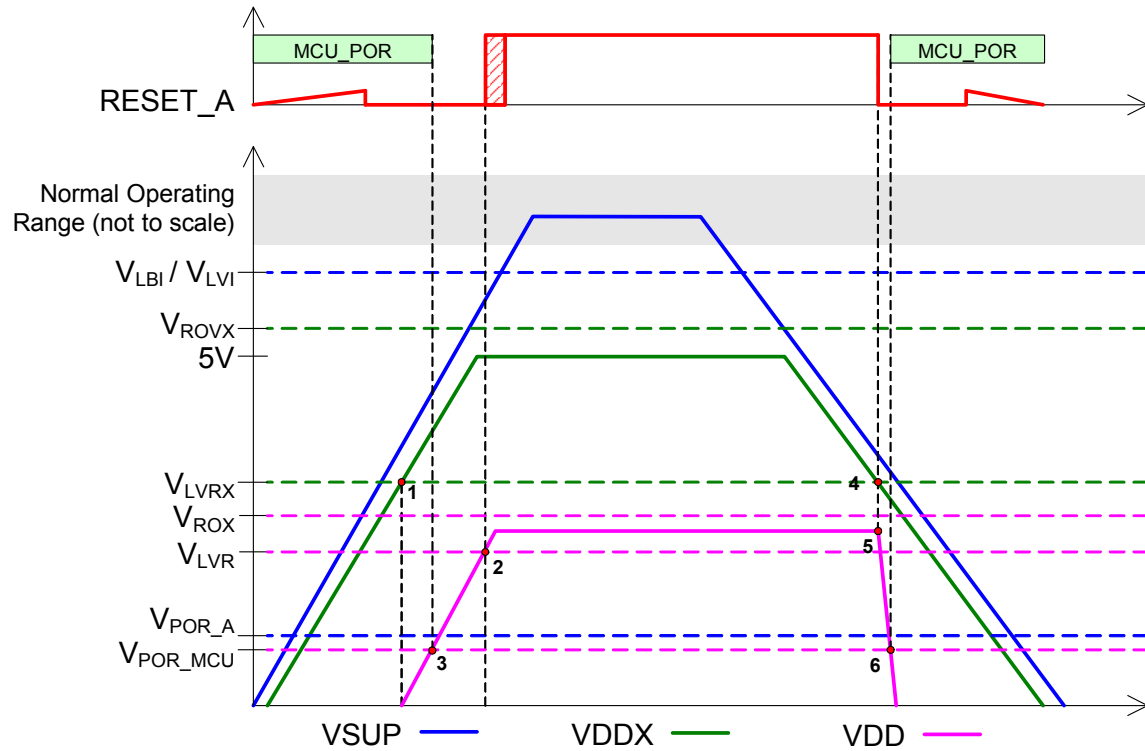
MCU_POR

MCU_POR

RESET_A

Normal Operating Range (not to scale)

$V_{LBI}$ / $V_{LVI}$

$V_{ROVX}$

5V

$V_{LVRX}$

$V_{ROX}$

$V_{LVR}$

$V_{POR\_A}$

$V_{POR\_MCU}$

1

2

3

4

5

6

VSUP

VDDX

VDD